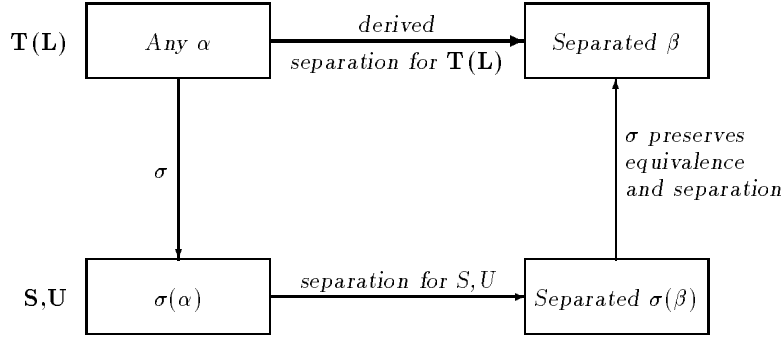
$\mathbf{T}(\mathbf{L})$

$Any\ \alpha$

$derived$

$separation\ for\ \mathbf{T}(\mathbf{L})$

$Separated\ \beta$

$\sigma$

$\sigma\ preserves\ equivalence\ and\ separation$

$\mathbf{S},\mathbf{U}$

$\sigma(\alpha)$

$separation\ for\ S, U$

$Separated\ \sigma(\beta)$